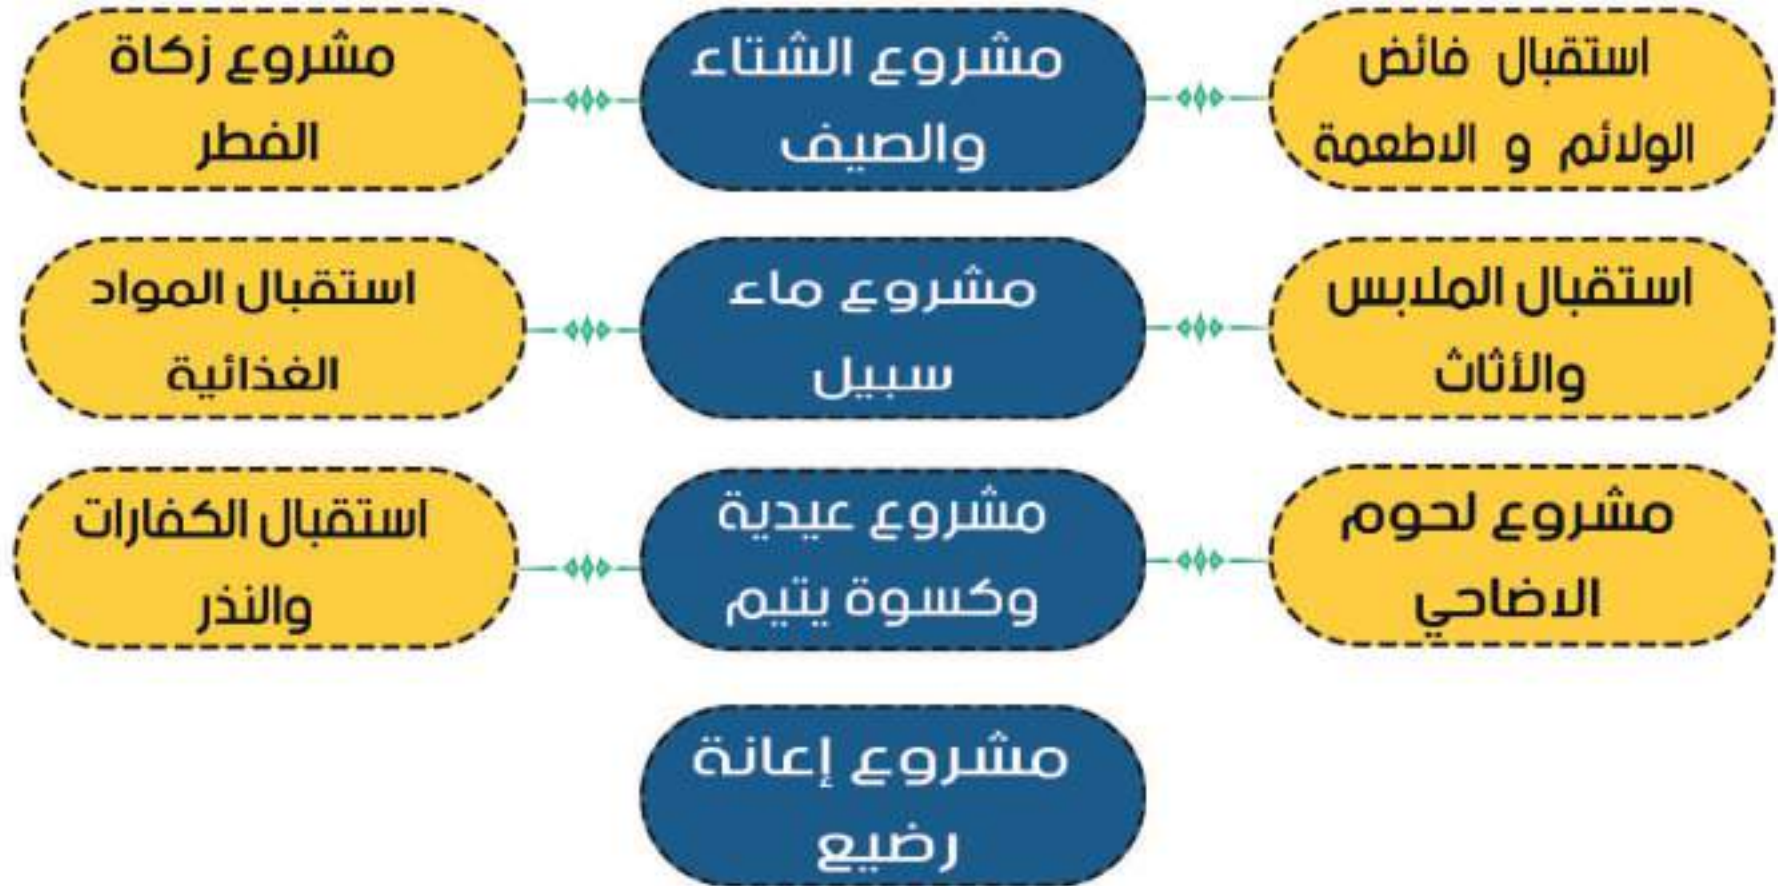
استقبال فائض الولائم و الاطعمة

مشروع الشتاء والصيف

مشروع زكاة الفطر

استقبال الملابس والأثاث

مشروع ماء سبيل

استقبال المواد الغذائية

مشروع لحوم الاضاحي

مشروع عيدية وكسوة يتيم

استقبال الكفارات والنذر

مشروع إعانة رضيع